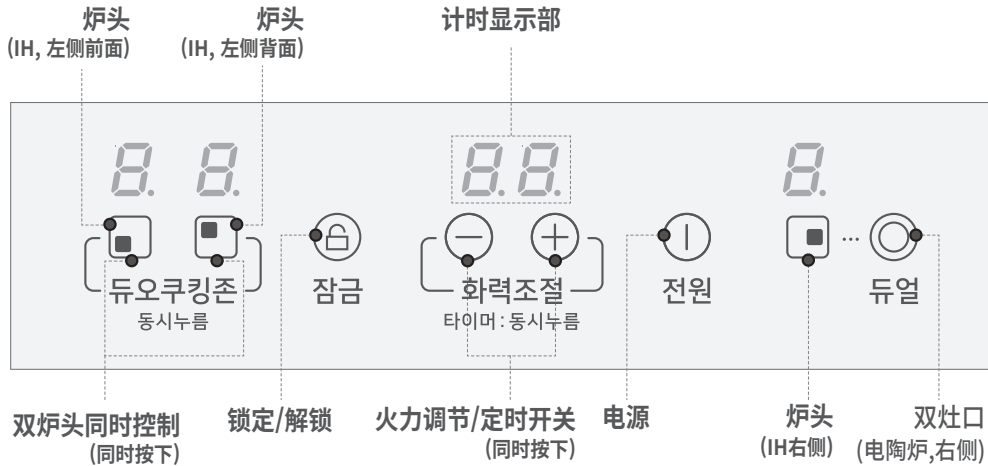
炉头
(IH, 左侧前面)

炉头
(IH, 左侧背面)

计时显示部

8. 8.

88.

8.

듀오쿠킹존
동시누름

잠금

화력조절
타이머 : 동시누름

전원

듀얼

双炉头同时控制
(同时按下)

锁定/解锁

火力调节/定时开关
(同时按下)

电源

炉头
(IH右侧)

双灶口
(电陶炉,右侧)